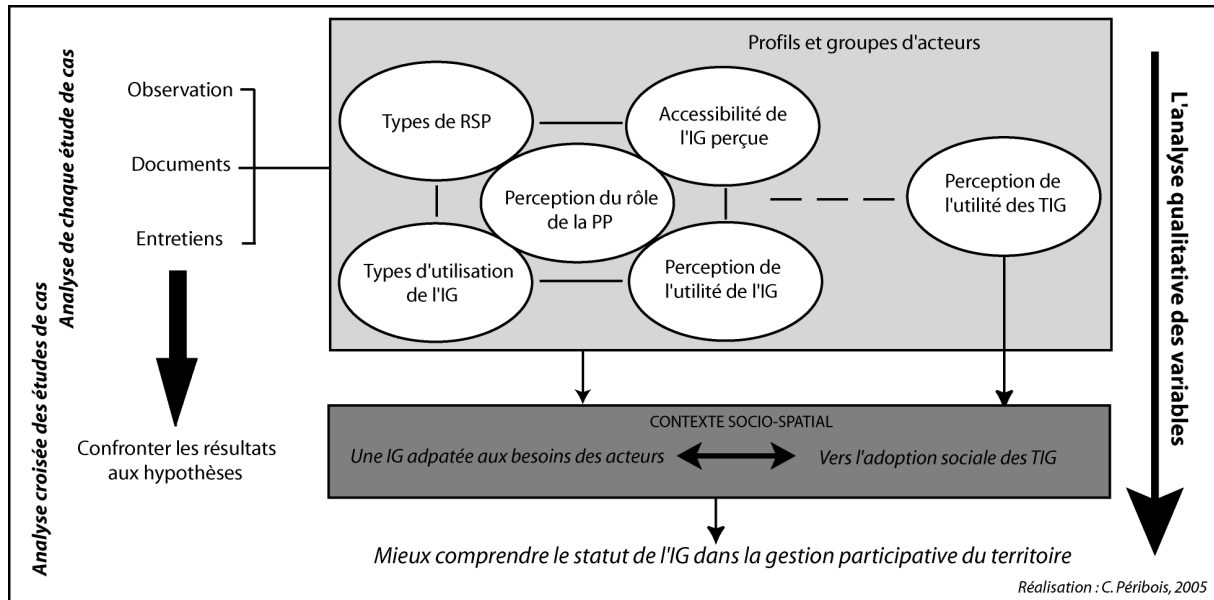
Analyse croisée des études de cas
Analyse de chaque étude de cas

Observation
Documents
Entretiens

Profils et groupes d'acteurs

Types de RSP
Accessibilité de l'IG perçue
Perception du rôle de la PP
Perception de l'utilité des TIG
Types d'utilisation de l'IG
Perception de l'utilité de l'IG

L'analyse qualitative des variables

Confronter les résultats aux hypothèses

CONTEXTE SOCIO-SPATIAL
Une IG adpatée aux besoins des acteurs
Vers l'adoption sociale des TIG

Mieux comprendre le statut de l'IG dans la gestion participative du territoire

Réalisation : C. Péribois, 2005